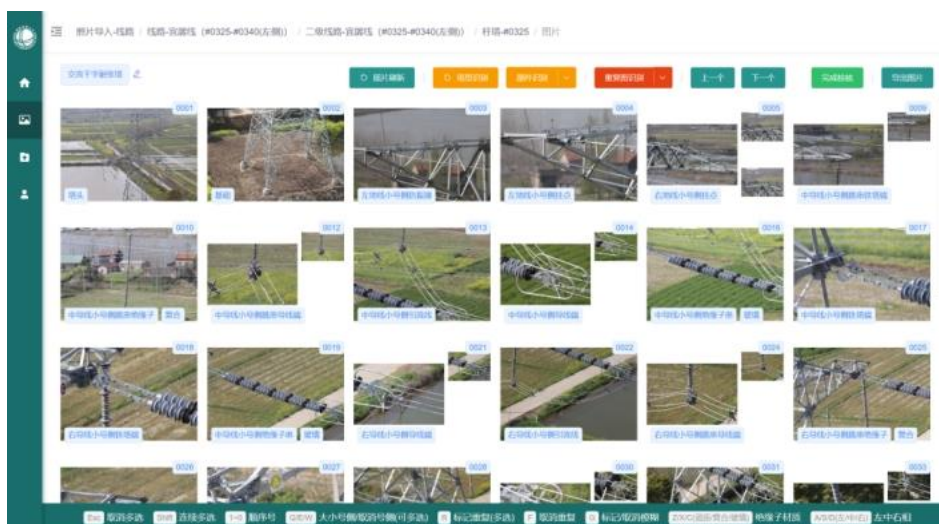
照片导入-线路 / 线路-宜漯线（#0325-#0340(左侧)） / 二级线路-宜漯线（#0325-#0340(左侧)） / 杆塔-#0325 / 图片

交直于手动按钮

照片刷新　取消归类　图片归类　重新图归类　上一个　下一个　完成核查　导出图片

0001 塔头
0002 基础
0003 左地线小号侧防振锤
0004 左地线小号侧挂点
0005
0006 右地线小号侧挂点
0009 中导线小号侧连接绝缘
0010 中导线小号侧连接绝缘子　整合
0012 中导线小号侧连接导线
0013 中导线小号侧引流线
0014 中导线小号侧导线端
0016 中导线小号侧绝缘子串　整体
0017 中导线小号侧横担
0018 右导线小号侧绝缘
0019 中导线小号侧绝缘子串　整体
0021 右导线小号侧导线端
0022 右导线小号侧引流线
0024 右导线小号侧连接导线
0025 右导线小号侧连接绝缘子　整合
0026
0027
0028
0030
0031
0033

Esc 取消多选　Shift 连续多选　1-5 顺序号　Q/E/W 大小号侧/双向号侧(可多选)　R 标记重复(多选)　F 取消重复　G 标记/取消模糊　Z/X/C(相应/整合/全部) 绝缘子材质　A/S/D(左/中/右) 左中右相